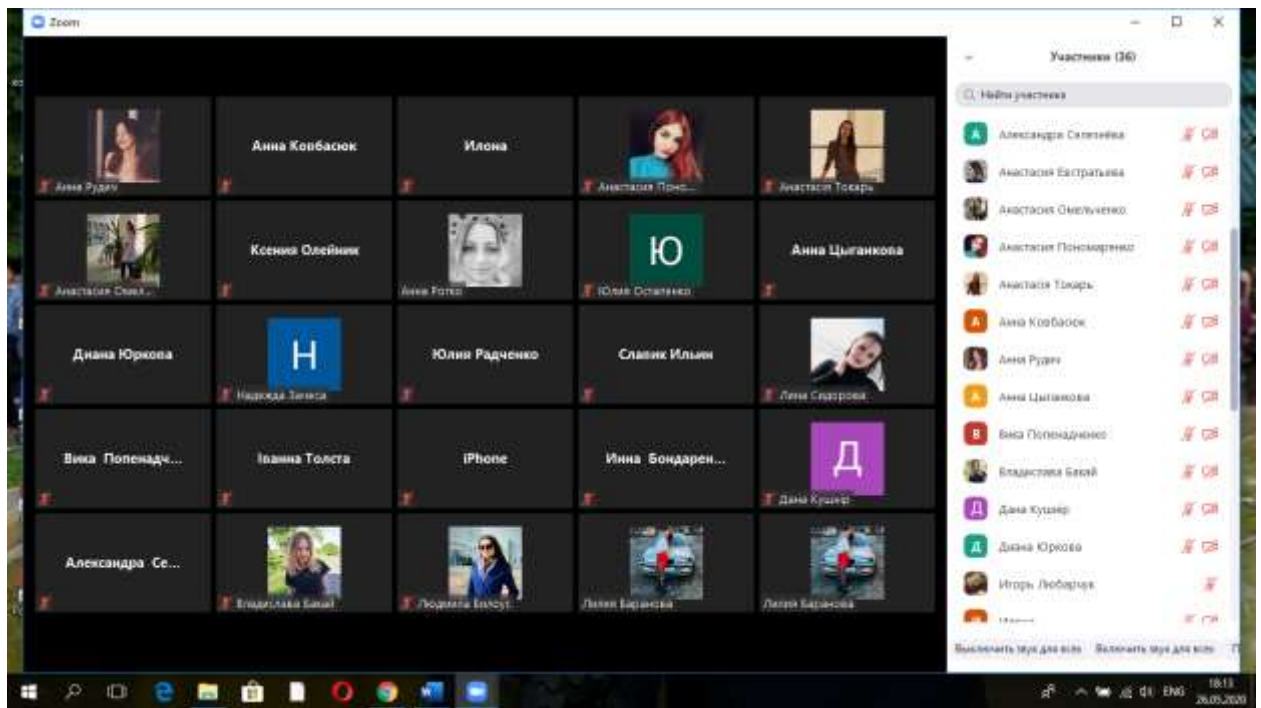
Zoom

Участники (36)

Найти участника

Анна Рудич

Анна Ковбасюк

Илона

Анастасия Поно...

Анастасія Токарь

Анастасия Омел...

Ксения Олейник

Анна Ротко

Ю

Юлия Остапенко

Анна Цыганкова

Диана Юркова

H

Надежда Зачеса

Юлия Радченко

Славик Ильин

Лена Сидорова

Вика Попенадч...

Іванна Толста

iPhone

Инна Бондарен...

Д

Дана Кушнір

Александра Се...

Владислава Бакай

Людмила Болсун

Лилия Баранова

Лилия Баранова

Александра Селезнёва

Анастасия Евстратьева

Анастасия Омельченко

Анастасия Пономаренко

Анастасія Токарь

Анна Ковбасюк

Анна Рудич

Анна Цыганкова

Вика Попенадченко

Владислава Бакай

Дана Кушнір

Диана Юркова

Игорь Любарчук

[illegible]

Выключить звук для всех

Включить звук для всех

ENG

18:13

26.05.2020